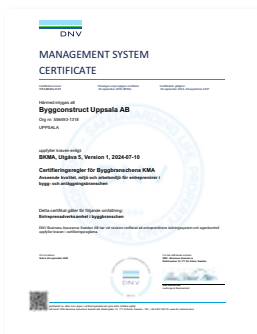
DNV

MANAGEMENT SYSTEM CERTIFICATE

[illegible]

Härmed intygas att
Byggconstruct Uppsala AB
Org nr: 556693-1378
UPPSALA

uppfyller kraven enligt:
BKMA, Utgåva 5, Version 1, 2024-07-10
Certifieringsregler för Byggbranschens KMA
Avseende kvalitet, miljö och arbetsmiljö för entreprenörer i bygg- och anläggningsbranschen

Detta certifikat gäller för följande omfattning:
Entreprenadverksamhet i byggbranschen

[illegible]

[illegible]

DNV